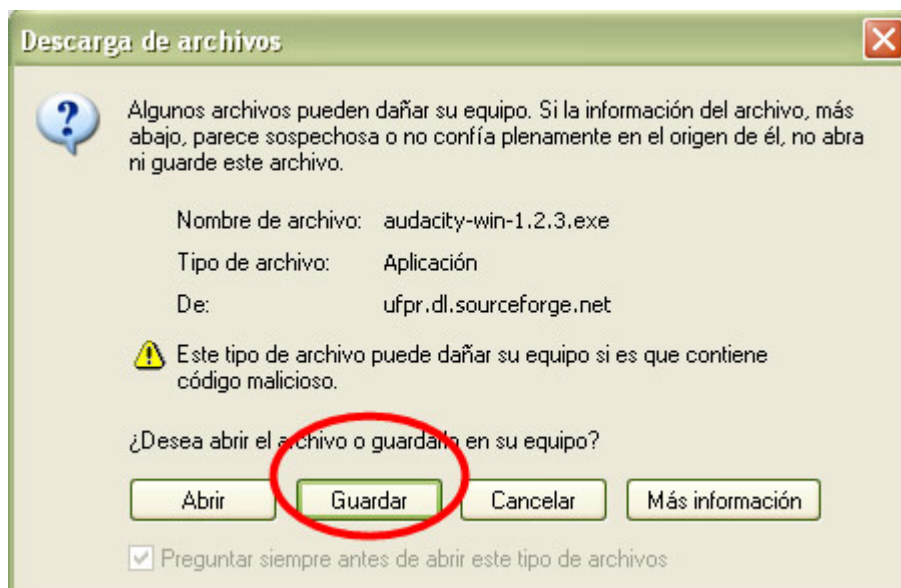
Descarga de archivos

Algunos archivos pueden dañar su equipo. Si la información del archivo, más abajo, parece sospechosa o no confía plenamente en el origen de él, no abra ni guarde este archivo.

Nombre de archivo: audacity-win-1.2.3.exe

Tipo de archivo: Aplicación

De: ufpr.dl.sourceforge.net

Este tipo de archivo puede dañar su equipo si es que contiene código malicioso.

¿Desea abrir el archivo o guardarlo en su equipo?

Abrir Guardar Cancelar Más información

Preguntar siempre antes de abrir este tipo de archivos